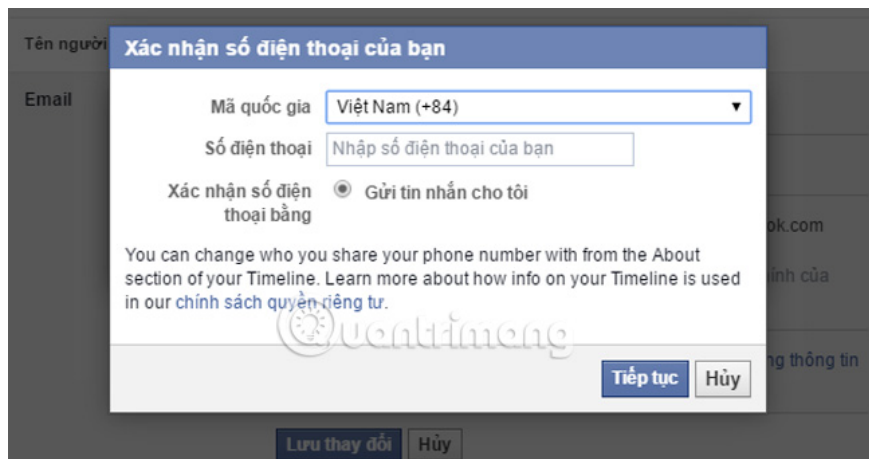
Tên người

Email

Xác nhận số điện thoại của bạn

Mã quốc gia
Việt Nam (+84)

Số điện thoại
Nhập số điện thoại của bạn

Xác nhận số điện thoại bằng
Gửi tin nhắn cho tôi

You can change who you share your phone number with from the About section of your Timeline. Learn more about how info on your Timeline is used in our chính sách quyền riêng tư.

Quantrimang

Tiếp tục
Hủy

ok.com

ính của

ng thông tin

Lưu thay đổi
Hủy